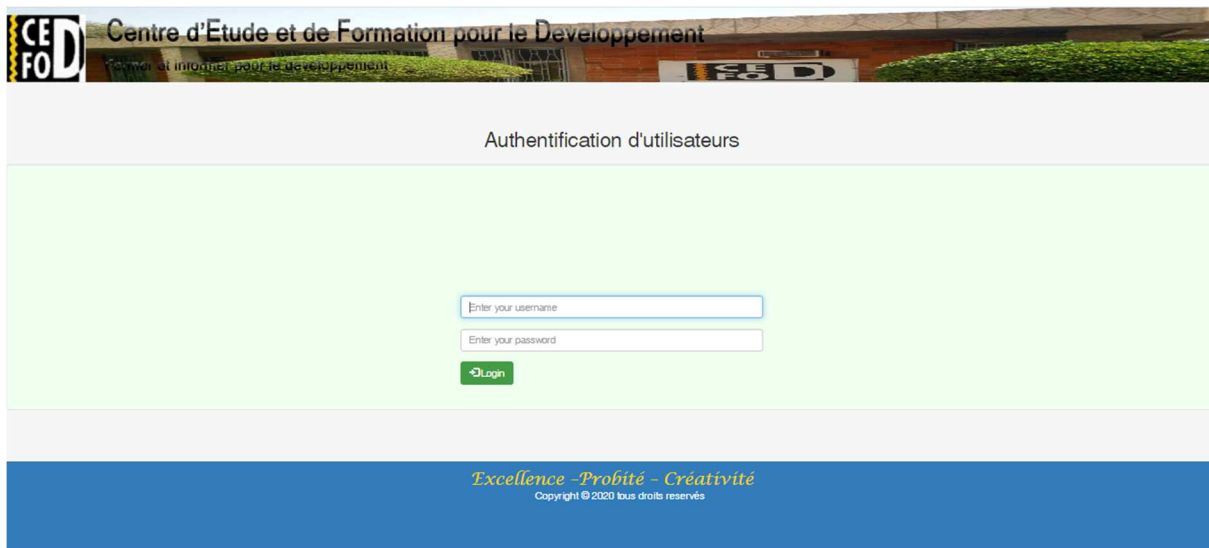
CE
FO
D

Centre d'Etude et de Formation pour le Developpement

Former et informer pour le developpement

CE
FO
D

Authentification d'utilisateurs

Enter your username

Enter your password

Login

Excellence –Probité – Créativité

Copyright © 2020 tous droits reservés